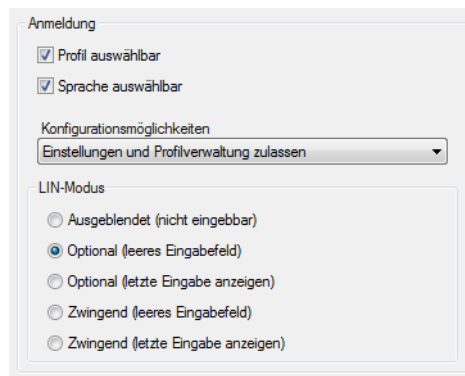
Anmeldung

Profil auswählbar

Sprache auswählbar

Konfigurationsmöglichkeiten

Einstellungen und Profilverwaltung zulassen

LIN-Modus

Ausgeblendet (nicht eingebbar)

Optional (leeres Eingabefeld)

Optional (letzte Eingabe anzeigen)

Zwingend (leeres Eingabefeld)

Zwingend (letzte Eingabe anzeigen)